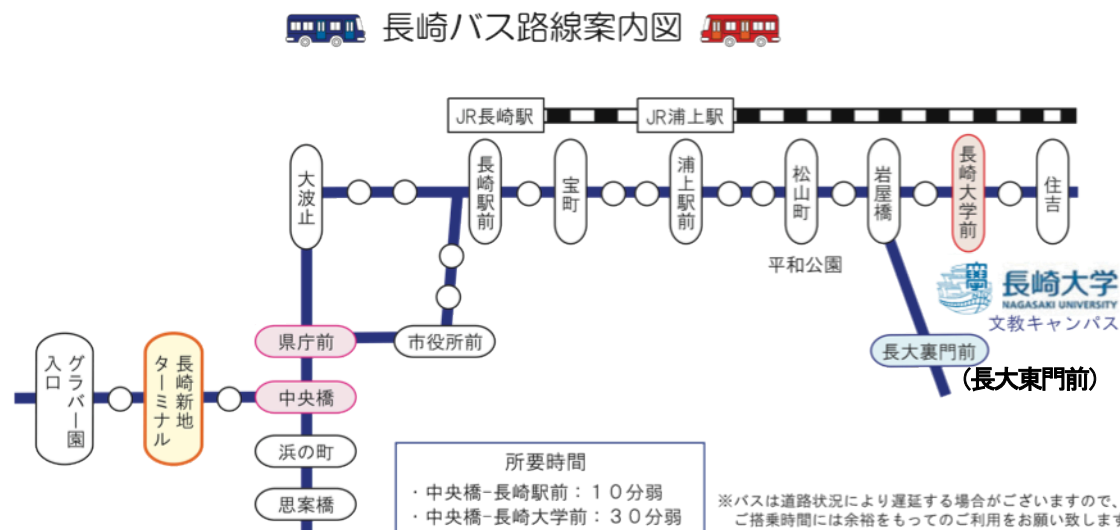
長崎バス路線案内図

JR長崎駅
JR浦上駅

大波止
長崎駅前
宝町
浦上駅前
松山町
岩屋橋
長崎大学前
住吉

平和公園

長崎大学
NAGASAKI UNIVERSITY
文教キャンパス

県庁前
市役所前
長大裏門前
(長大東門前)

グラバー園入口
長崎新地ターミナル
中央橋
浜の町
思案橋

所要時間
・中央橋−長崎駅前：10分弱
・中央橋−長崎大学前：30分弱

※バスは道路状況により遅延する場合がございますので、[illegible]
ご搭乗時間には余裕をもってのご利用をお願い致しま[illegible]